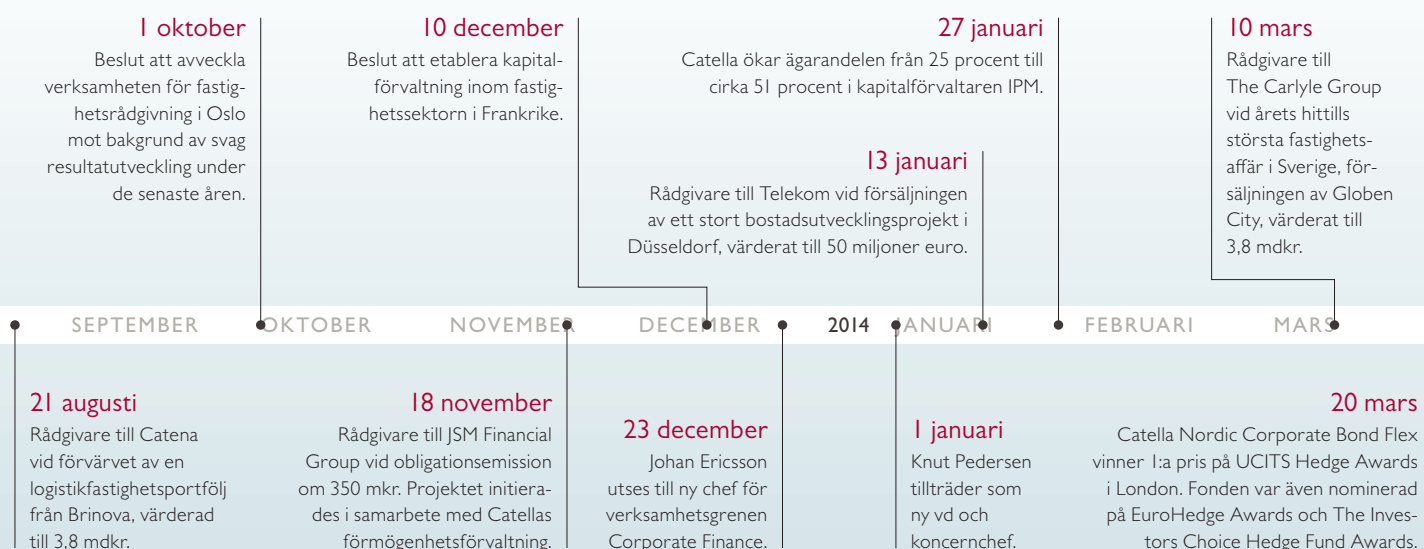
1 oktober
Beslut att avveckla verksamheten för fastighetsrådgivning i Oslo mot bakgrund av svag resultatutveckling under de senaste åren.

10 december
Beslut att etablera kapitalförvaltning inom fastighetssektorn i Frankrike.

27 januari
Catella ökar ägarandelen från 25 procent till cirka 51 procent i kapitalförvaltaren IPM.

13 januari
Rådgivare till Telekom vid försäljningen av ett stort bostadsutvecklingsprojekt i Düsseldorf, värderat till 50 miljoner euro.

10 mars
Rådgivare till The Carlyle Group vid årets hittills största fastighetsaffär i Sverige, försäljningen av Globen City, värderat till 3,8 mdkr.

SEPTEMBER OKTOBER NOVEMBER DECEMBER 2014 JANUARI FEBRUARI MARS

21 augusti
Rådgivare till Catena vid förvärvet av en logistikfastighetsportfölj från Brinova, värderad till 3,8 mdkr.

18 november
Rådgivare till JSM Financial Group vid obligationsemission om 350 mkr. Projektet initierades i samarbete med Catellas förmögenhetsförvaltning.

23 december
Johan Ericsson utses till ny chef för verksamhetsgrenen Corporate Finance.

1 januari
Knut Pedersen tillträder som ny vd och koncernchef.

20 mars
Catella Nordic Corporate Bond Flex vinner 1:a pris på UCITS Hedge Awards i London. Fonden var även nominerad på EuroHedge Awards och The Investors Choice Hedge Fund Awards.